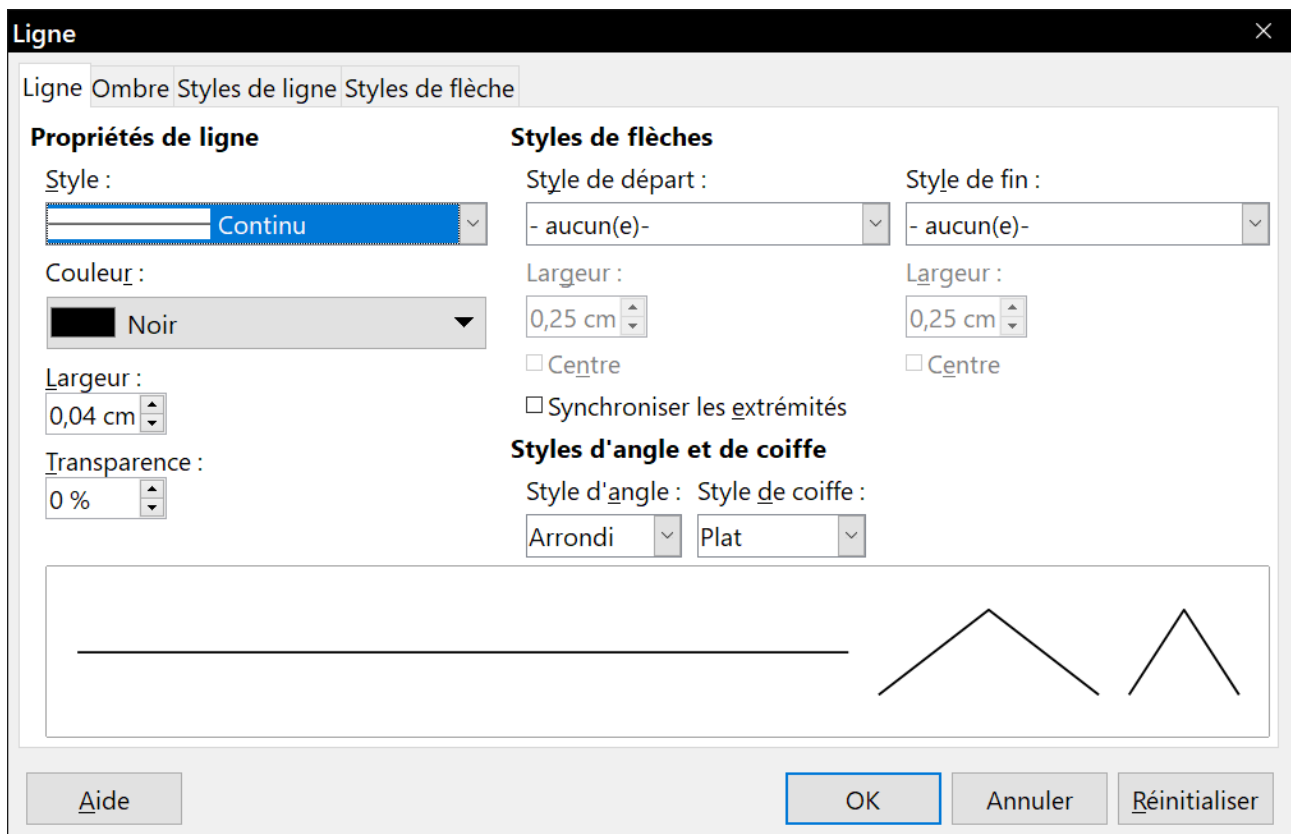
Ligne

Ligne | Ombre | Styles de ligne | Styles de flèche

Propriétés de ligne

Style :

Continu

Couleur :

Noir

Largeur :

0,04 cm

Transparence :

0 %

Styles de flèches

Style de départ :

- aucun(e)-

Largeur :

0,25 cm

Centre

Style de fin :

- aucun(e)-

Largeur :

0,25 cm

Centre

Synchroniser les extrémités

Styles d'angle et de coiffe

Style d'angle :

Arrondi

Style de coiffe :

Plat

Aide

OK

Annuler

Réinitialiser